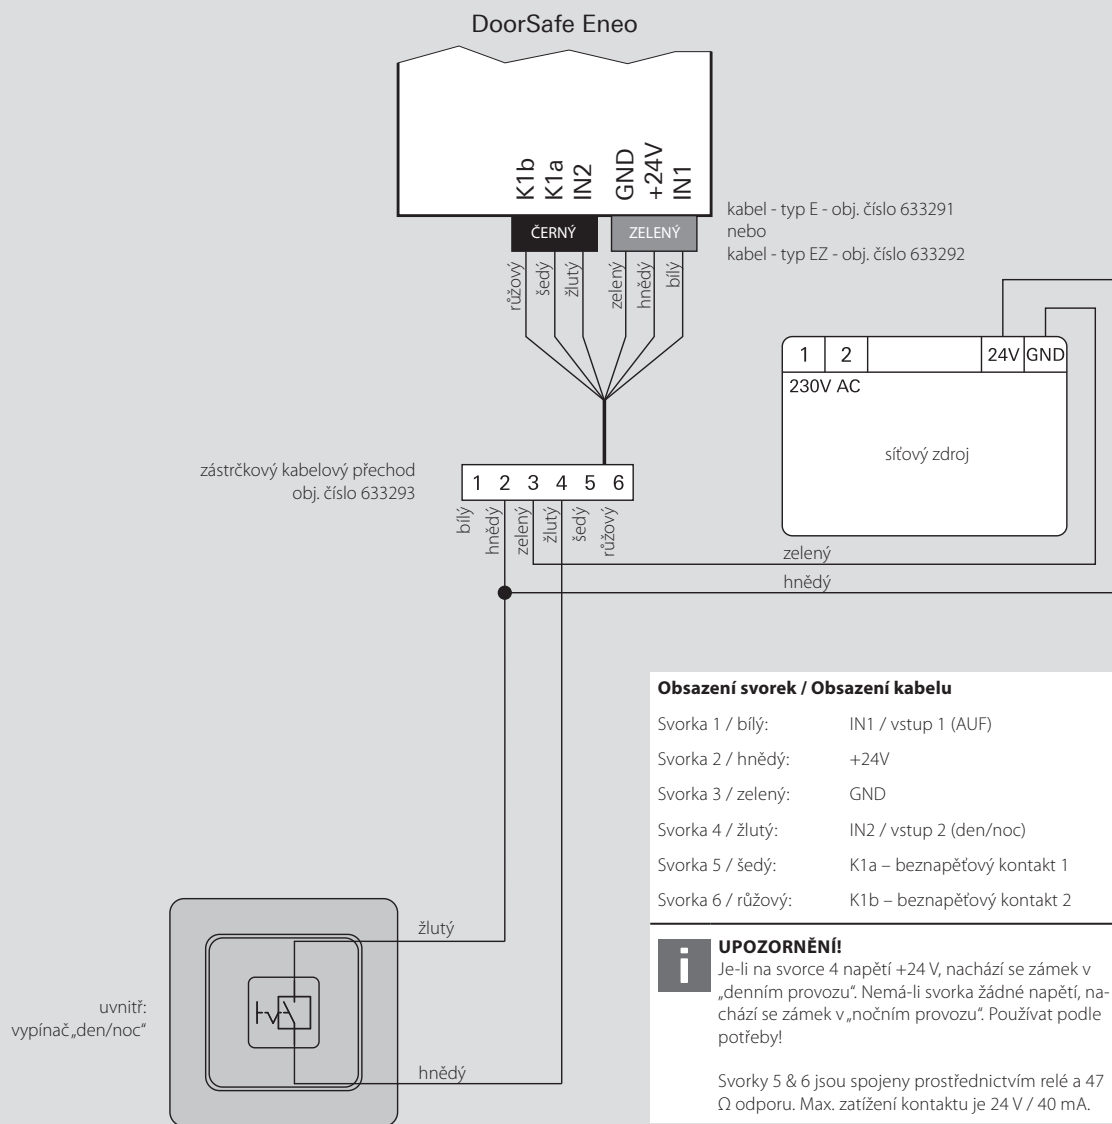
DoorSafe Eneo

K1b K1a IN2 GND +24V IN1

ČERNÝ ZELENÝ

kabel - typ E - obj. číslo 633291
nebo
kabel - typ EZ - obj. číslo 633292

růžový šedý žlutý zelený hnědý bílý

| 1 | 2 | | 24V | GND |
|---|---|---|---|---|

230V AC

síťový zdroj

zástrčkový kabelový přechod
obj. číslo 633293

1 2 3 4 5 6

bílý hnědý zelený žlutý šedý růžový

zelený

hnědý

**Obsazení svorek / Obsazení kabelu**

| | |
|---|---|
| Svorka 1 / bílý: | IN1 / vstup 1 (AUF) |
| Svorka 2 / hnědý: | +24V |
| Svorka 3 / zelený: | GND |
| Svorka 4 / žlutý: | IN2 / vstup 2 (den/noc) |
| Svorka 5 / šedý: | K1a – beznapěťový kontakt 1 |
| Svorka 6 / růžový: | K1b – beznapěťový kontakt 2 |

i

**UPOZORNĚNÍ!**
Je-li na svorce 4 napětí +24 V, nachází se zámek v „denním provozu". Nemá-li svorka žádné napětí, nachází se zámek v „nočním provozu". Používat podle potřeby!

Svorky 5 & 6 jsou spojeny prostřednictvím relé a 47 Ω odporu. Max. zatížení kontaktu je 24 V / 40 mA.

žlutý

hnědý

uvnitř:
vypínač„den/noc"